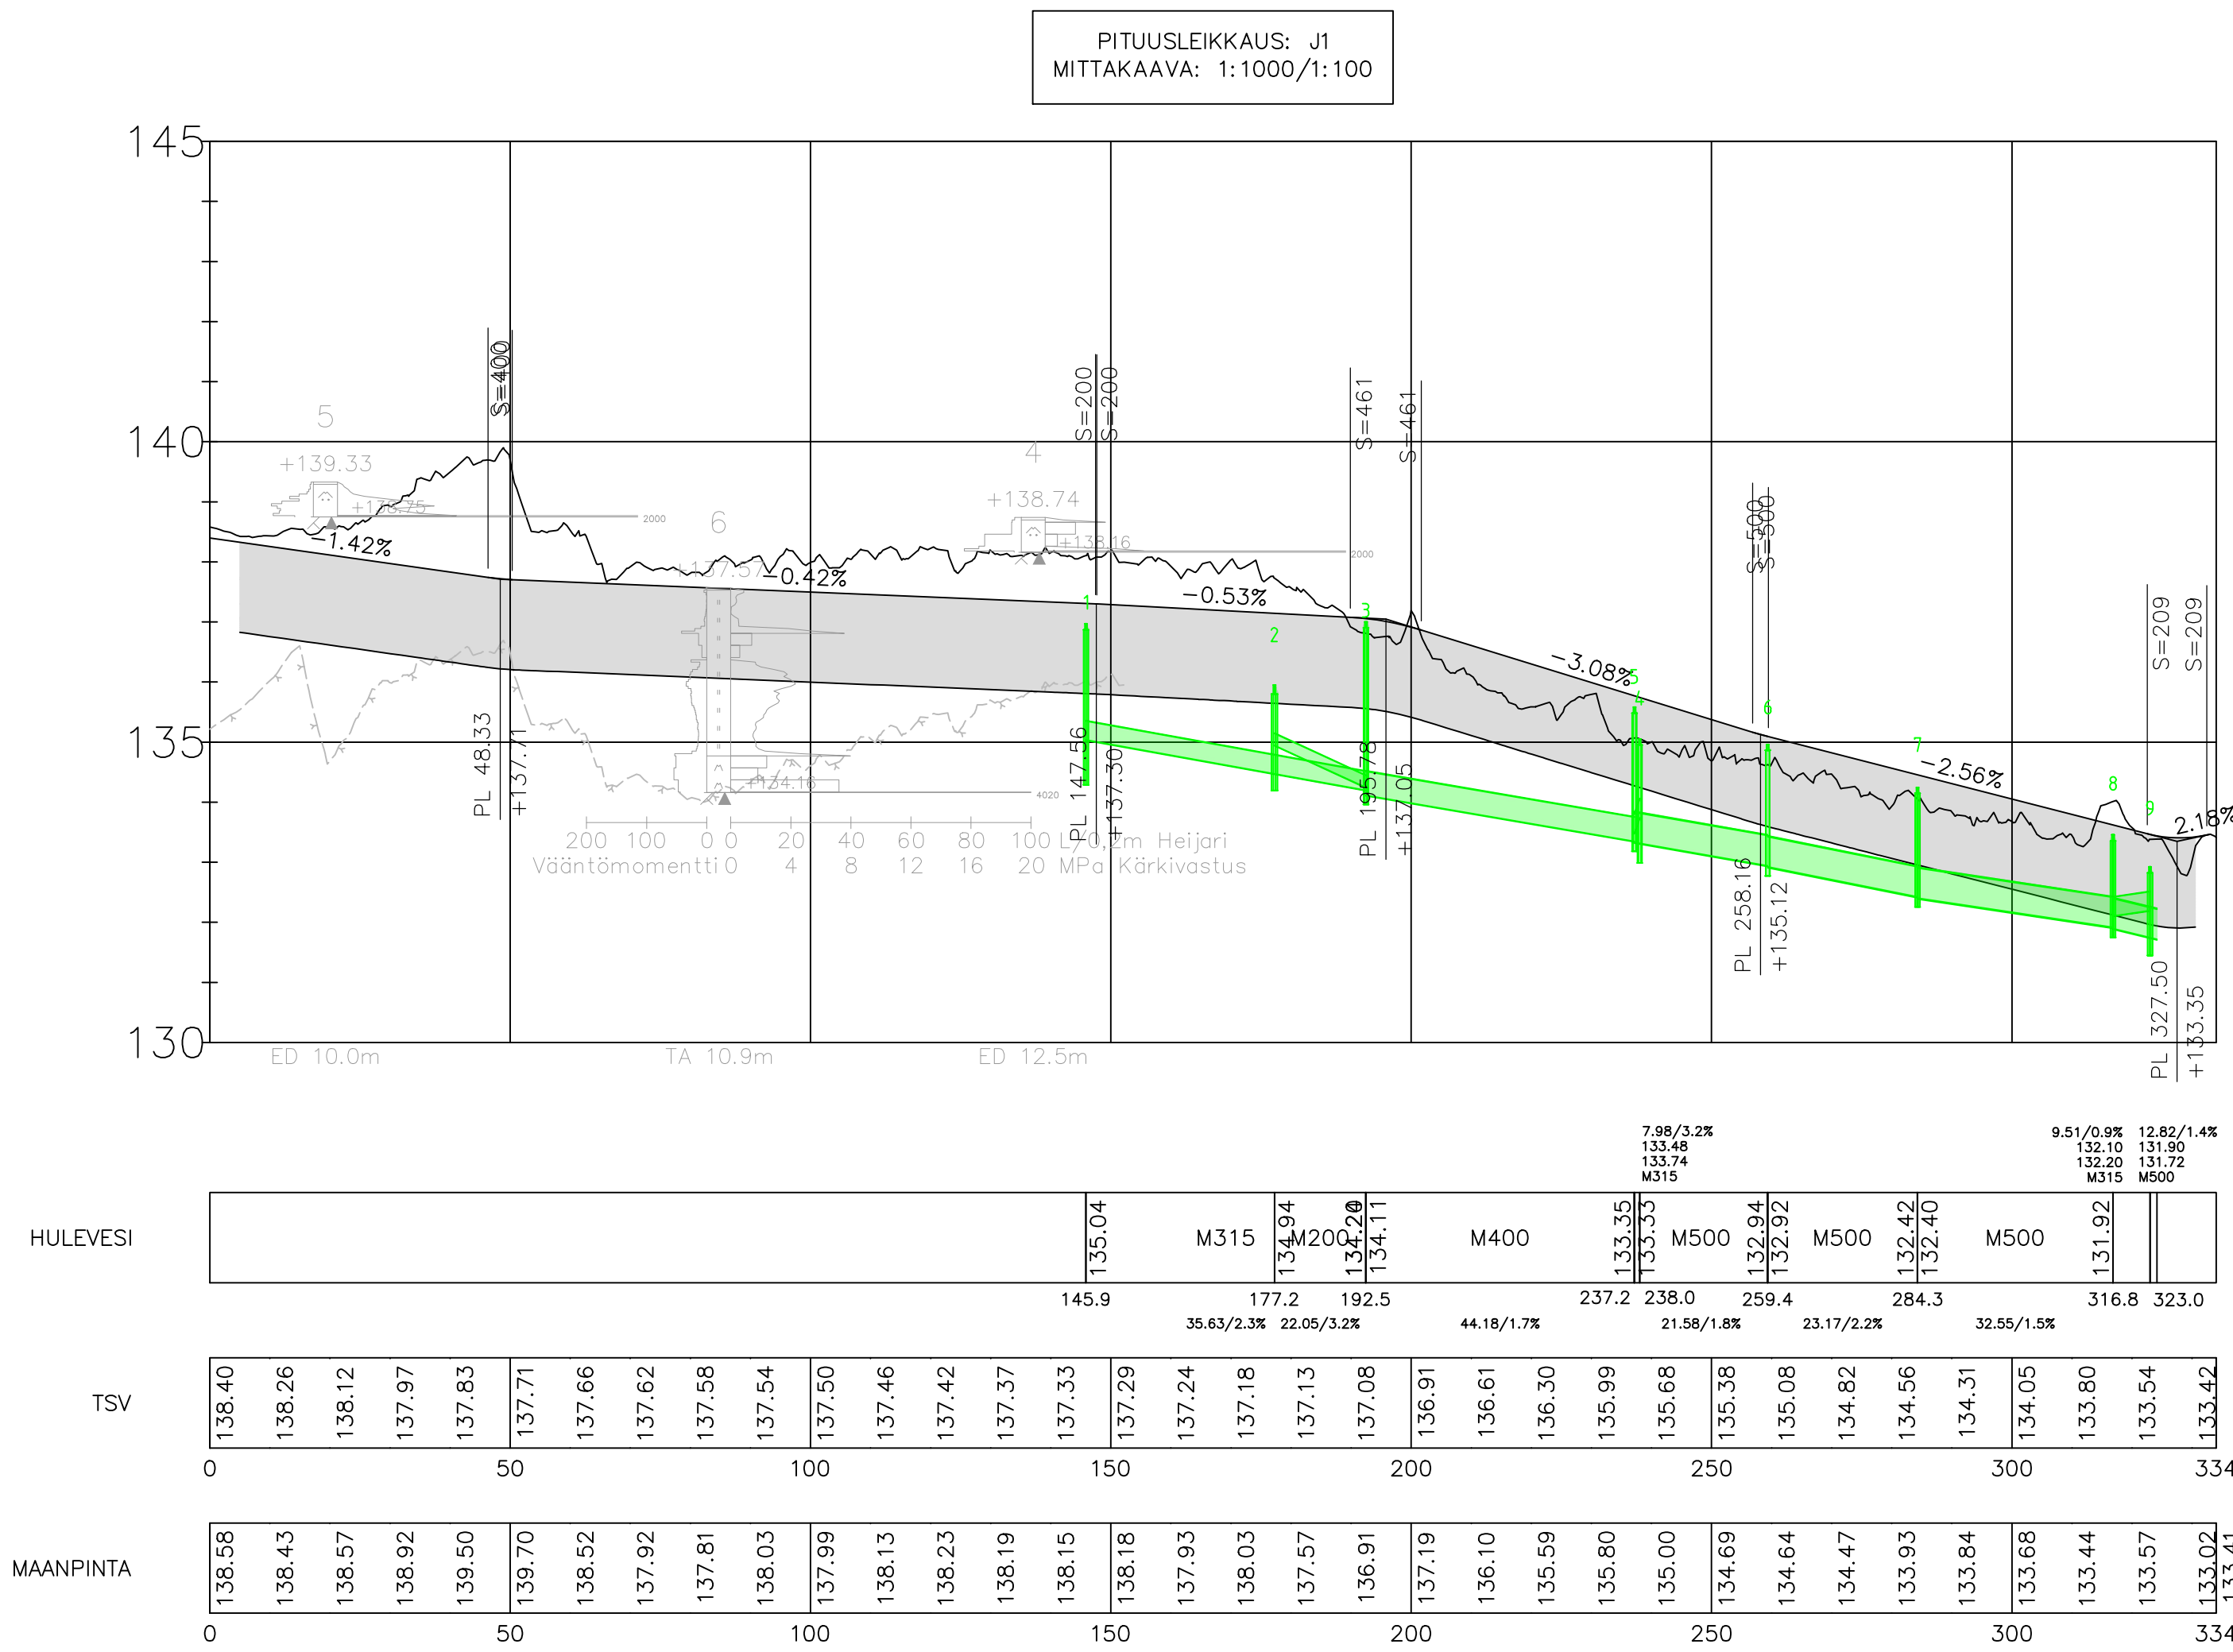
PITUUSLEIKKAUS: J1
MITTAKAAVA: 1:1000/1:100

145
140
135
130

5
+139.33
+138.75
2000
S=400
S=400
-1.42%
6
+137.57
-0.42%
4
+138.74
+138.16
2000
S=200
S=200
S=461
S=461
-0.53%
1
2
3
-3.08%
5
4
6
S=500
S=500
7
-2.56%
8
9
2.18%
S=209
S=209
+134.16
4020
PL 48.33
+137.71
PL 147.56
+137.30
PL 195.78
+137.05
PL 258.16
+135.12
PL 327.50
+133.35
200 100 0 0 20 40 60 80 100 L 0,2m Heijari
Vääntömomentti 0 4 8 12 16 20 MPa Kärkivastus
ED 10.0m
TA 10.9m
ED 12.5m

7.98/3.2%
133.48
133.74
M315
9.51/0.9%
132.10
132.20
M315
12.82/1.4%
131.90
131.72
M500

HULEVESI
135.04
M315
134.94
M200
134.20
134.11
M400
133.35
133.33
M500
132.94
132.92
M500
132.42
132.40
M500
131.92
145.9
177.2
192.5
237.2
238.0
259.4
284.3
316.8
323.0
35.63/2.3%
22.05/3.2%
44.18/1.7%
21.58/1.8%
23.17/2.2%
32.55/1.5%

TSV
| 138.40 | 138.26 | 138.12 | 137.97 | 137.83 | 137.71 | 137.66 | 137.62 | 137.58 | 137.54 | 137.50 | 137.46 | 137.42 | 137.37 | 137.33 | 137.29 | 137.24 | 137.18 | 137.13 | 137.08 | 136.91 | 136.61 | 136.30 | 135.99 | 135.68 | 135.38 | 135.08 | 134.82 | 134.56 | 134.31 | 134.05 | 133.80 | 133.54 | 133.42 |
0 50 100 150 200 250 300 334

MAANPINTA
| 138.58 | 138.43 | 138.57 | 138.92 | 139.50 | 139.70 | 138.52 | 137.92 | 137.81 | 138.03 | 137.99 | 138.13 | 138.23 | 138.19 | 138.15 | 138.18 | 137.93 | 138.03 | 137.57 | 136.91 | 137.19 | 136.10 | 135.59 | 135.80 | 135.00 | 134.69 | 134.64 | 134.47 | 133.93 | 133.84 | 133.68 | 133.44 | 133.57 | 133.02 133.41 |
0 50 100 150 200 250 300 334